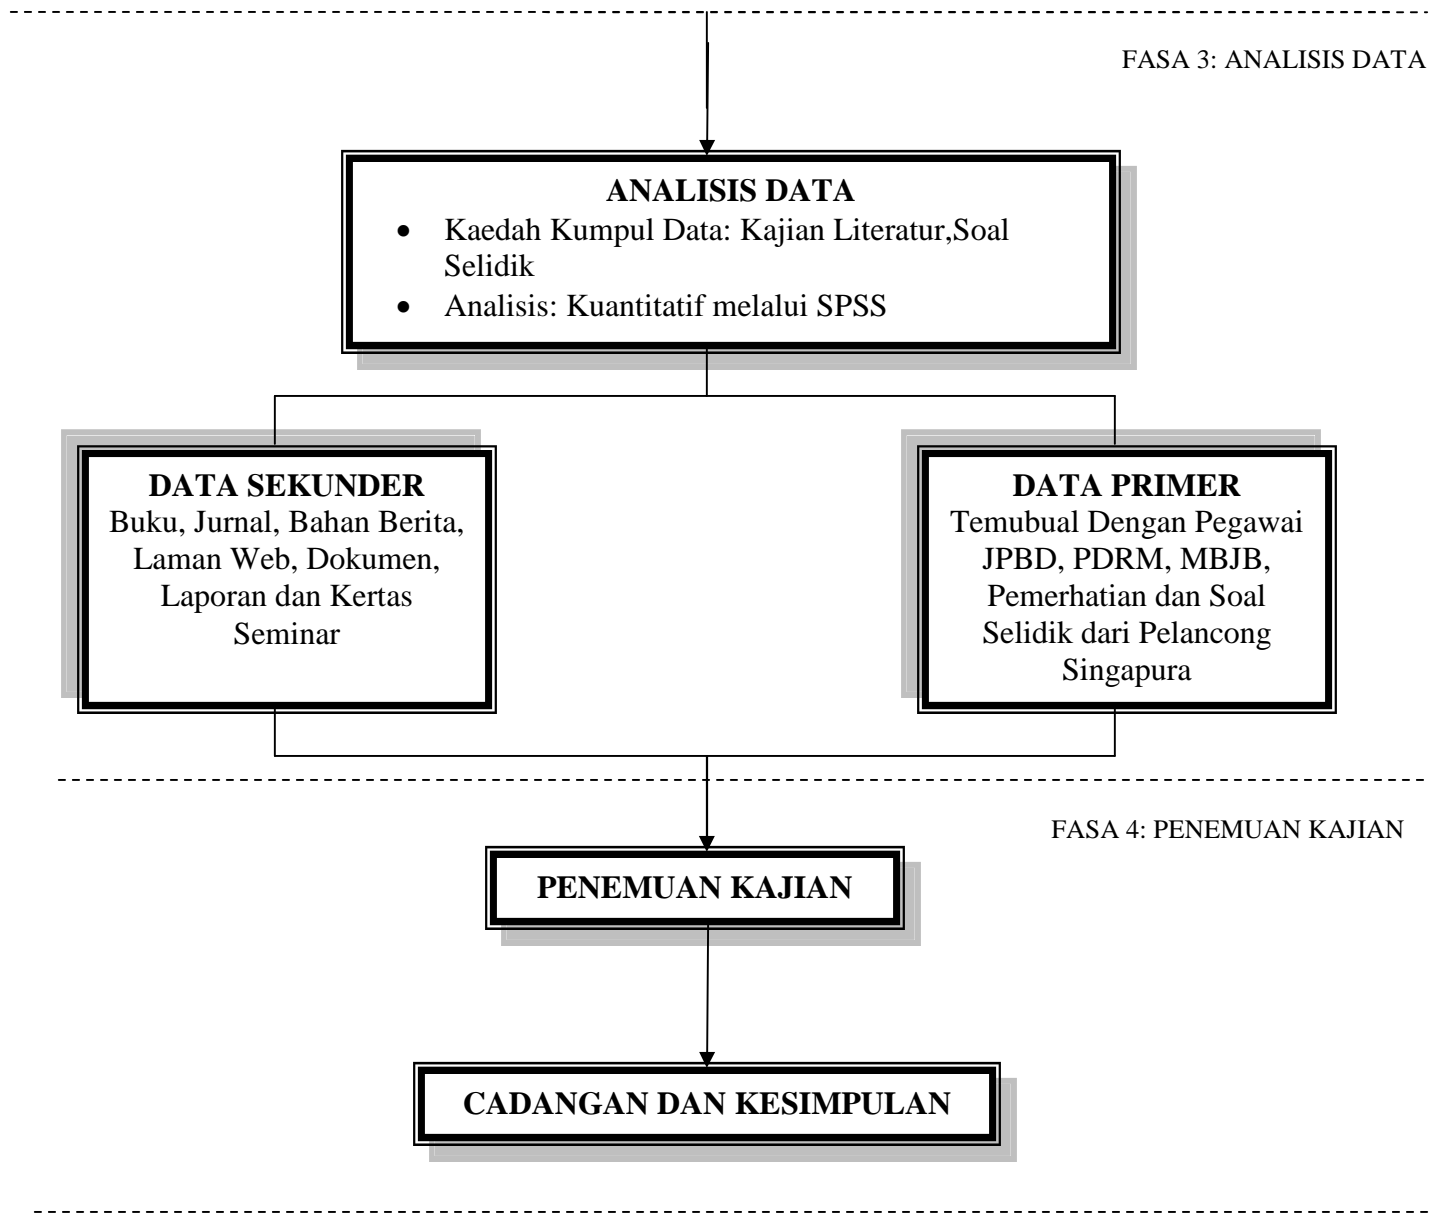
FASA 3: ANALISIS DATA

ANALISIS DATA

- Kaedah Kumpul Data: Kajian Literatur,Soal Selidik
- Analisis: Kuantitatif melalui SPSS

DATA SEKUNDER
Buku, Jurnal, Bahan Berita, Laman Web, Dokumen, Laporan dan Kertas Seminar

DATA PRIMER
Temubual Dengan Pegawai JPBD, PDRM, MBJB, Pemerhatian dan Soal Selidik dari Pelancong Singapura

FASA 4: PENEMUAN KAJIAN

PENEMUAN KAJIAN

CADANGAN DAN KESIMPULAN